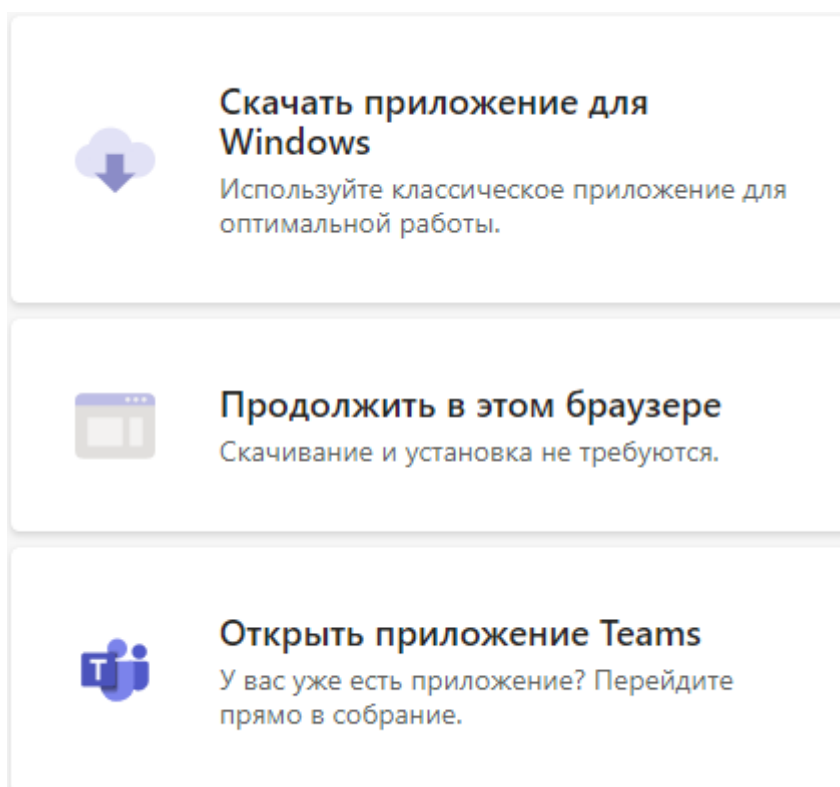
Скачать приложение для Windows
Используйте классическое приложение для оптимальной работы.

Продолжить в этом браузере
Скачивание и установка не требуются.

T

Открыть приложение Teams
У вас уже есть приложение? Перейдите прямо в собрание.